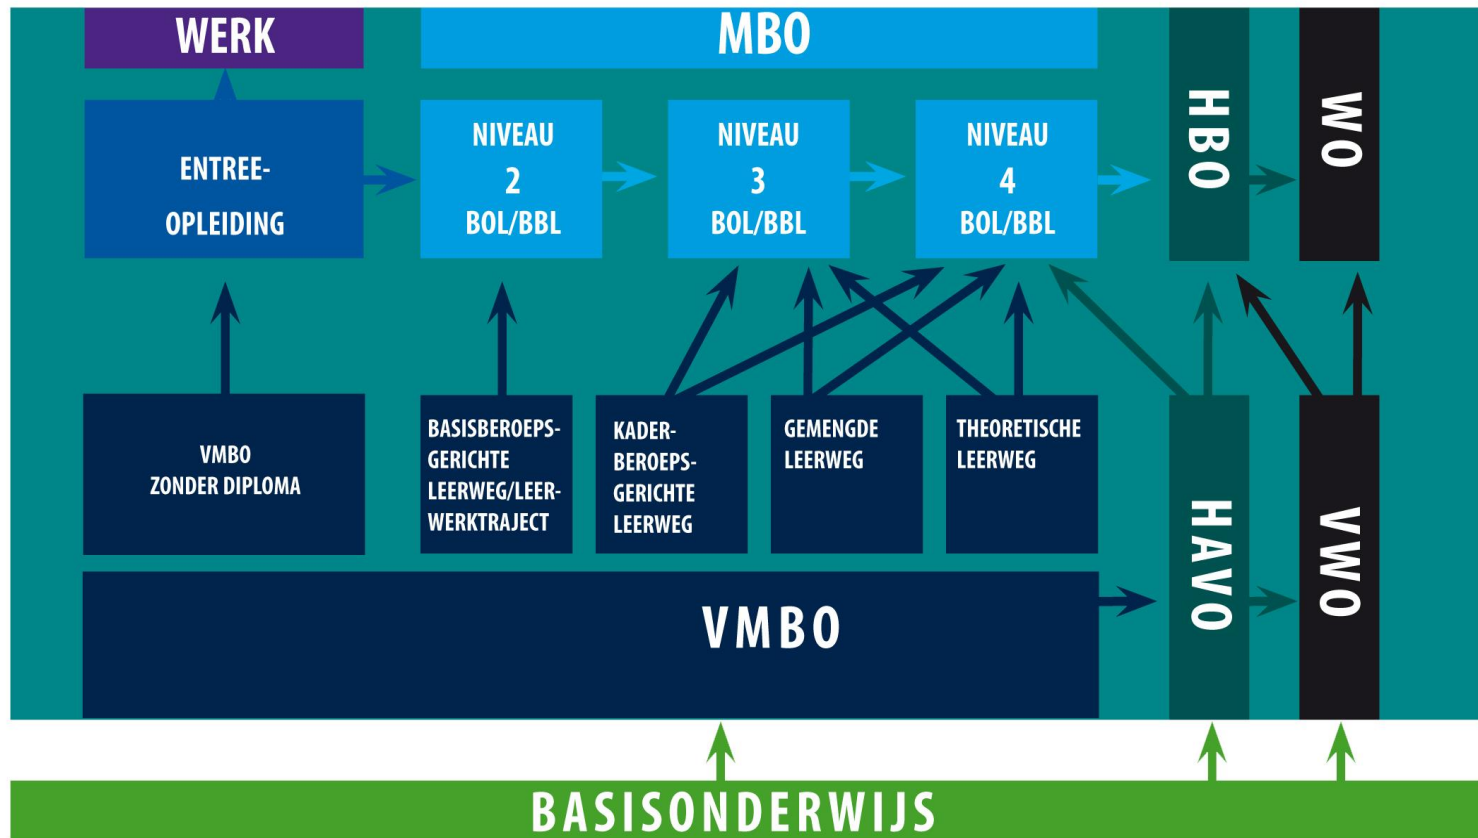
WERK

MBO

HBO

WO

ENTREE-OPLEIDING

NIVEAU 2 BOL/BBL

NIVEAU 3 BOL/BBL

NIVEAU 4 BOL/BBL

VMBO ZONDER DIPLOMA

BASISBEROEPSGERICHTE LEERWEG/LEERWERKTRAJECT

KADERBEROEPSGERICHTE LEERWEG

GEMENGDE LEERWEG

THEORETISCHE LEERWEG

HAVO

VWO

VMBO

BASISONDERWIJS